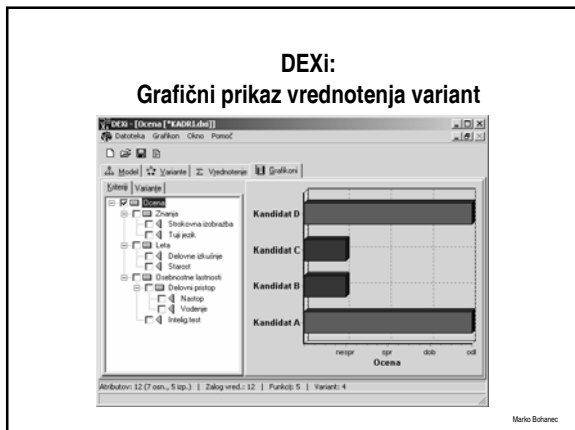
DEXi:
Grafični prikaz vrednotenja variant

DEXi - [Ocena [*KADRI.dxi]]

Datoteka Grafikon Okno Pomoč

Model Variante Vrednotenje Grafikoni

Kriteriji Variante

Ocena
Znanja
Strokovna izobrazba
Tuji jezik
Leta
Delovne izkušnje
Starost
Osebnostne lastnosti
Delovni pristop
Nastop
Vodenje
Intelig.test

Kandidat D
Kandidat C
Kandidat B
Kandidat A

nespr spr dob odl
Ocena

Atributov: 12 (7 osn., 5 izp.) | Zalog vred.: 12 | Funkcij: 5 | Variant: 4

Marko Bohanec